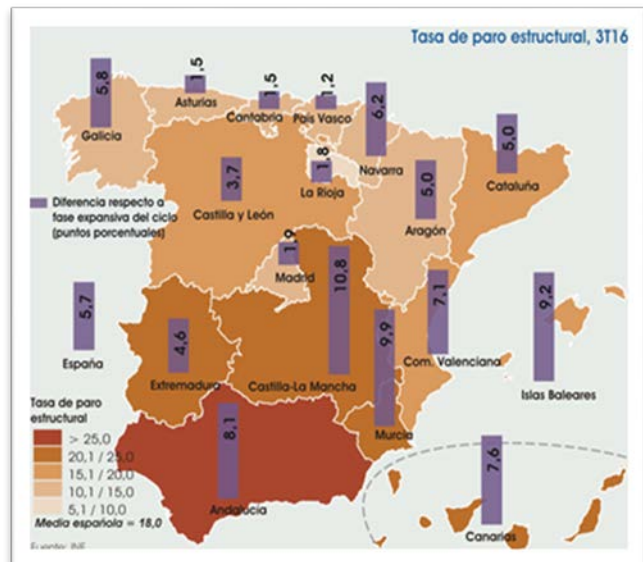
Tasa de paro estructural, 3T16

5,8
Galicia

1,5
Asturias

1,5
Cantabria

1,2
País Vasco

6,2
Navarra

5,0
Cataluña

1,8
La Rioja

3,7
Castilla y León

5,0
Aragón

Diferencia respecto a fase expansiva del ciclo (puntos porcentuales)

1,9
Madrid

10,8

7,1
Com. Valenciana

9,2
Islas Baleares

5,7
España

4,6
Extremadura

Castilla-La Mancha

9,9
Murcia

Tasa de paro estructural
> 25,0
20,1 / 25,0
15,1 / 20,0
10,1 / 15,0
5,1 / 10,0
Media española = 18,0

8,1
Andalucía

7,6
Canarias

Fuente: INE